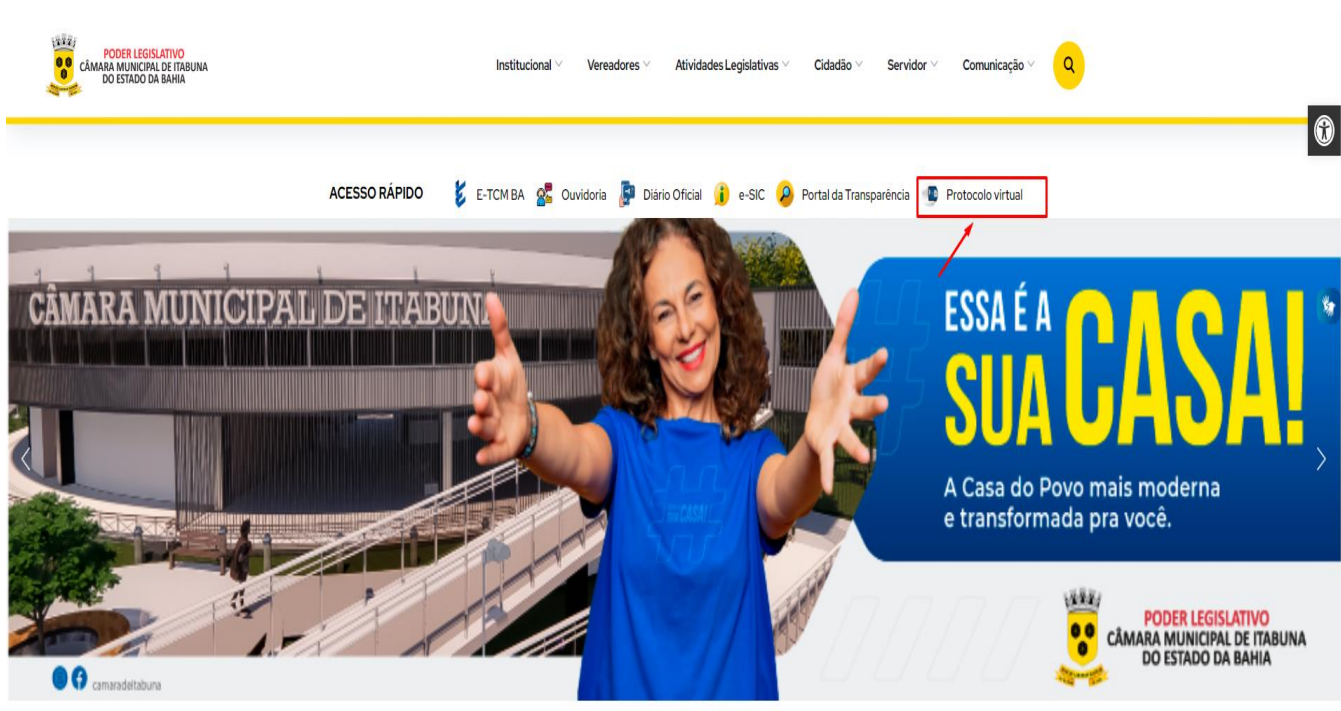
PODER LEGISLATIVO
CÂMARA MUNICIPAL DE ITABUNA
DO ESTADO DA BAHIA

Institucional Vereadores Atividades Legislativas Cidadão Servidor Comunicação

ACESSO RÁPIDO E-TCM BA Ouvidoria Diário Oficial e-SIC Portal da Transparência Protocolo virtual

CÂMARA MUNICIPAL DE ITABUNA

ESSA É A SUA CASA!

A Casa do Povo mais moderna e transformada pra você.

#CASA!

PODER LEGISLATIVO
CÂMARA MUNICIPAL DE ITABUNA
DO ESTADO DA BAHIA

camaradeitabuna